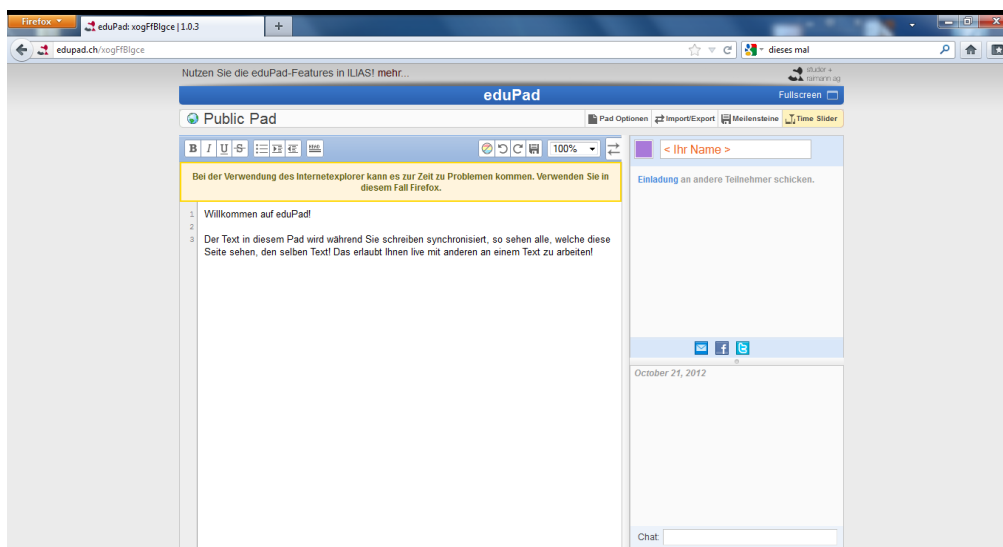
Firefox

eduPad: xogFfBlgce | 1.0.3

+

edupad.ch/xogFfBlgce

dieses mal

Nutzen Sie die eduPad-Features in ILIAS! mehr...

studer + raimann ag

eduPad

Fullscreen

Public Pad

Pad Optionen

Import/Export

Meilensteine

Time Slider

B I U S

100%

< Ihr Name >

Bei der Verwendung des Internetexplorer kann es zur Zeit zu Problemen kommen. Verwenden Sie in diesem Fall Firefox.

Einladung an andere Teilnehmer schicken.

1 Willkommen auf eduPad!
2
3 Der Text in diesem Pad wird während Sie schreiben synchronisiert, so sehen alle, welche diese Seite sehen, den selben Text! Das erlaubt Ihnen live mit anderen an einem Text zu arbeiten!

October 21, 2012

Chat